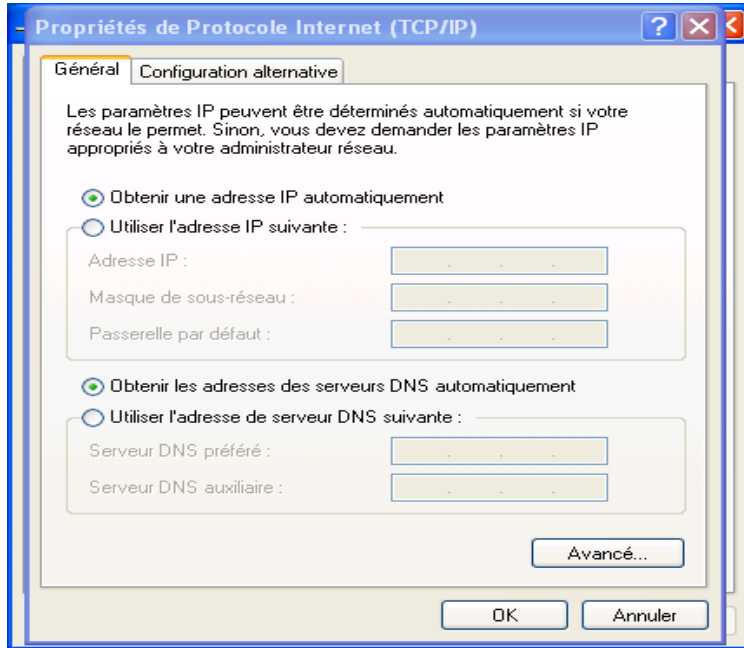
Propriétés de Protocole Internet (TCP/IP)

Général | Configuration alternative

Les paramètres IP peuvent être déterminés automatiquement si votre réseau le permet. Sinon, vous devez demander les paramètres IP appropriés à votre administrateur réseau.

Obtenir une adresse IP automatiquement

Utiliser l'adresse IP suivante :

Adresse IP : . . .

Masque de sous-réseau : . . .

Passerelle par défaut : . . .

Obtenir les adresses des serveurs DNS automatiquement

Utiliser l'adresse de serveur DNS suivante :

Serveur DNS préféré : . . .

Serveur DNS auxiliaire : . . .

Avancé...

OK

Annuler